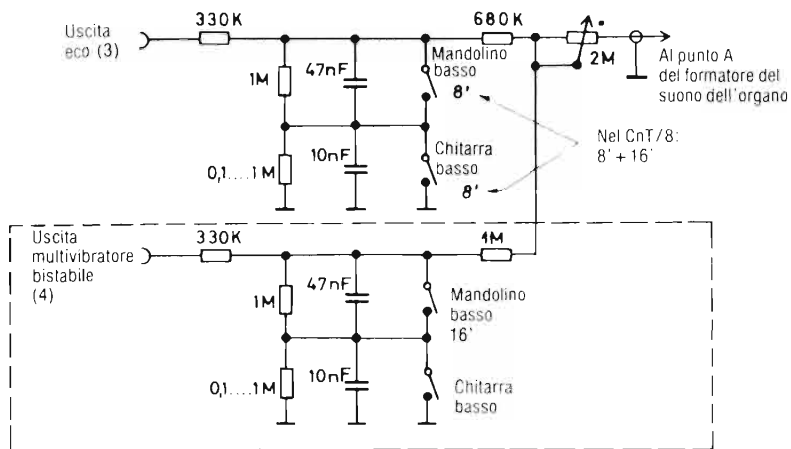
Uscita eco (3)

330K

680K

2M

Al punto A del formatore del suono dell'organo

1M

47nF

Mandolino basso 8'

0,1....1M

10nF

Chitarra basso 8'

Nel CnT/8: 8' + 16'

Uscita multivibratore bistabile (4)

330K

1M

1M

47nF

Mandolino basso 16'

0,1....1M

10nF

Chitarra basso